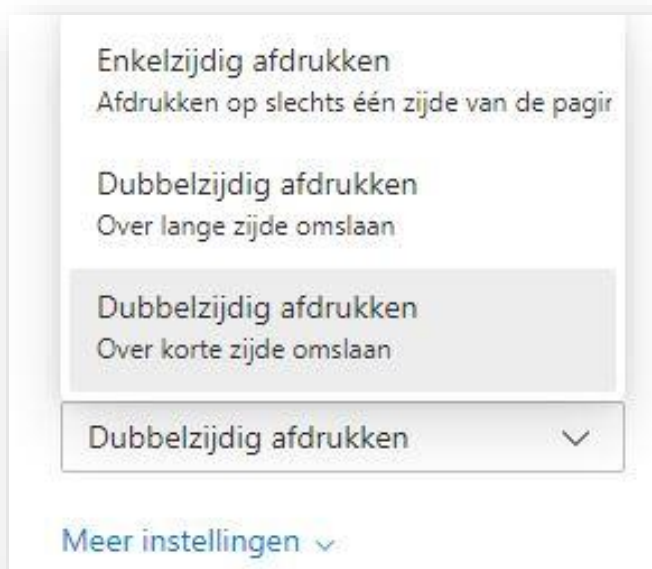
Enkelzijdig afdrukken
Afdrukken op slechts één zijde van de pagir

Dubbelzijdig afdrukken
Over lange zijde omslaan

Dubbelzijdig afdrukken
Over korte zijde omslaan

Dubbelzijdig afdrukken

Meer instellingen